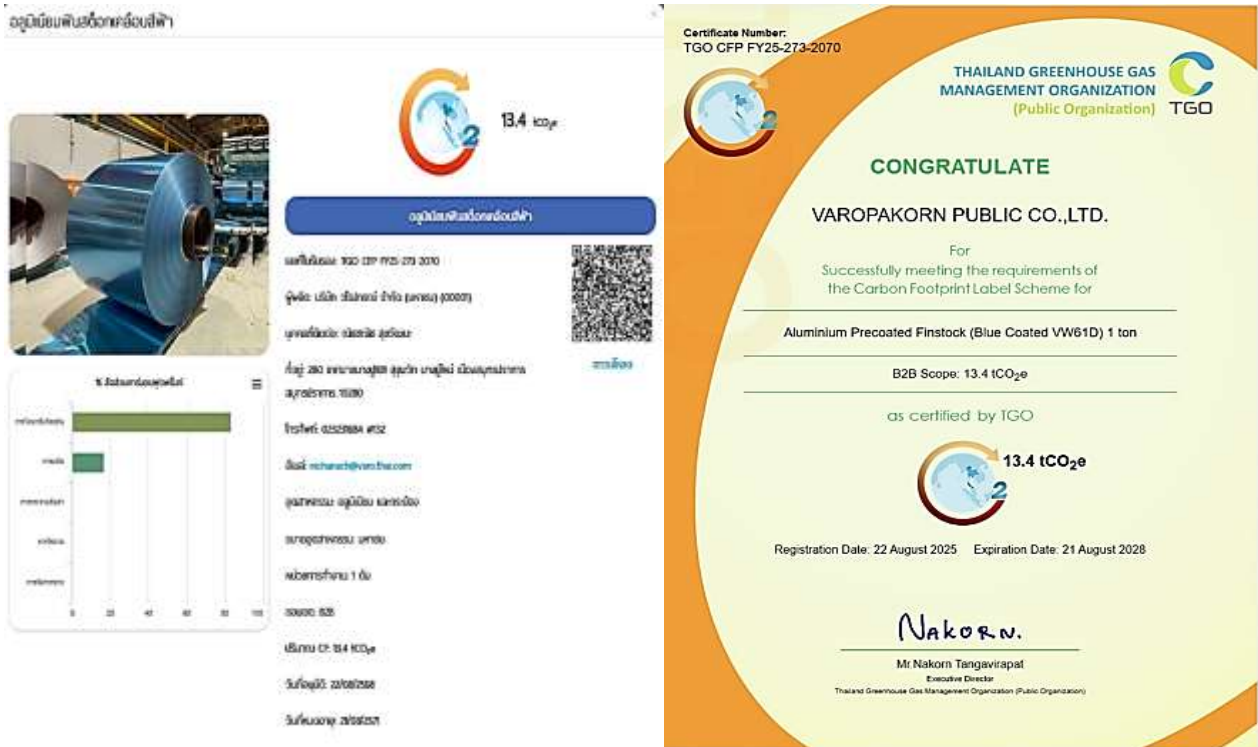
อลูมิเนียมฟินสต็อกเคลือบสีฟ้า

13.4 $tCO_2e$

อลูมิเนียมฟินสต็อกเคลือบสีฟ้า

เลขที่ใบรับรอง: TGO CFP FY25-273-2070

ผู้ผลิต: บริษัท วโรปกรณ์ จำกัด (มหาชน) (00001)

บุคคลที่ติดต่อ: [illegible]

ที่อยู่: 280 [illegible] สมุทรปราการ 10280

โทรศัพท์: 023238884 #132

อีเมล์: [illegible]@varo.thai.com

อุตสาหกรรม: อลูมิเนียม และทองแดง

ขนาดอุตสาหกรรม: มหาชน

หน่วยการทำงาน: 1 ตัน

ขอบเขต: B2B

ปริมาณ CF: 13.4 $tCO_2e$

วันที่อนุมัติ: 22/08/2568

วันที่หมดอายุ: 21/08/2571

ดาวน์โหลด

% สัดส่วนการปล่อยก๊าซเรือนกระจก

0 20 40 60 80 100

Certificate Number:
TGO CFP FY25-273-2070

THAILAND GREENHOUSE GAS MANAGEMENT ORGANIZATION (Public Organization)

TGO

CONGRATULATE

VAROPAKORN PUBLIC CO.,LTD.

For
Successfully meeting the requirements of the Carbon Footprint Label Scheme for

Aluminium Precoated Finstock (Blue Coated VW61D) 1 ton

B2B Scope: 13.4 $tCO_2e$

as certified by TGO

13.4 $tCO_2e$

Registration Date: 22 August 2025 Expiration Date: 21 August 2028

Nakorn.

Mr.Nakorn Tangavirapat
Executive Director
Thailand Greenhouse Gas Management Organization (Public Organization)